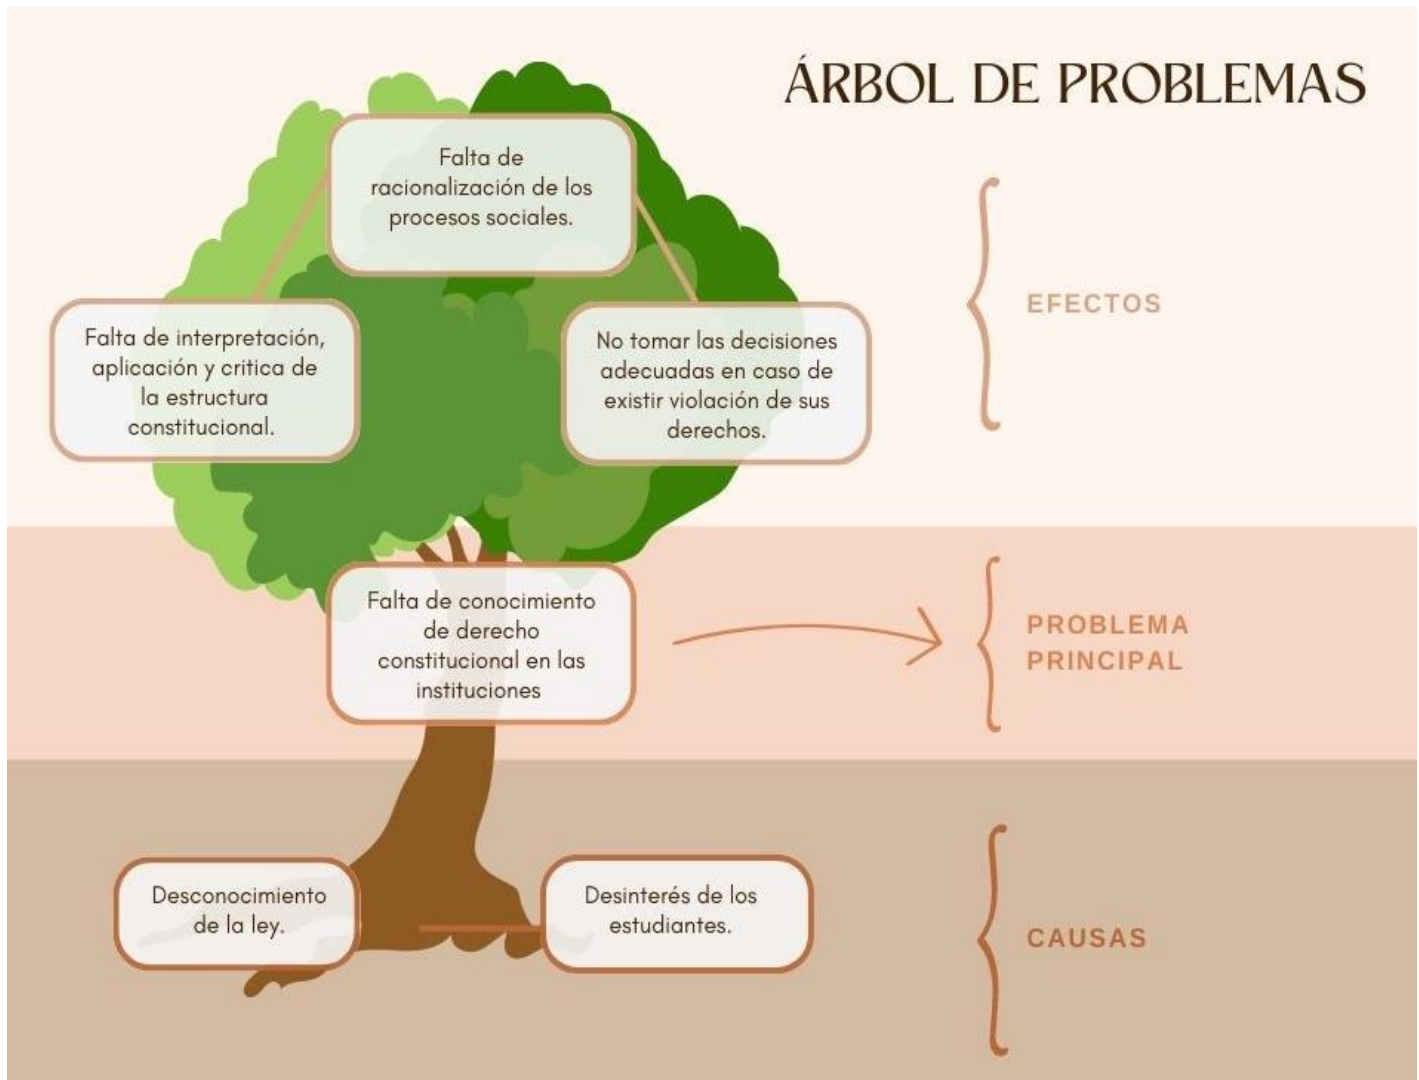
ÁRBOL DE PROBLEMAS

Falta de racionalización de los procesos sociales.

Falta de interpretación, aplicación y critica de la estructura constitucional.

No tomar las decisiones adecuadas en caso de existir violación de sus derechos.

EFECTOS

Falta de conocimiento de derecho constitucional en las instituciones

PROBLEMA PRINCIPAL

Desconocimiento de la ley.

Desinterés de los estudiantes.

CAUSAS